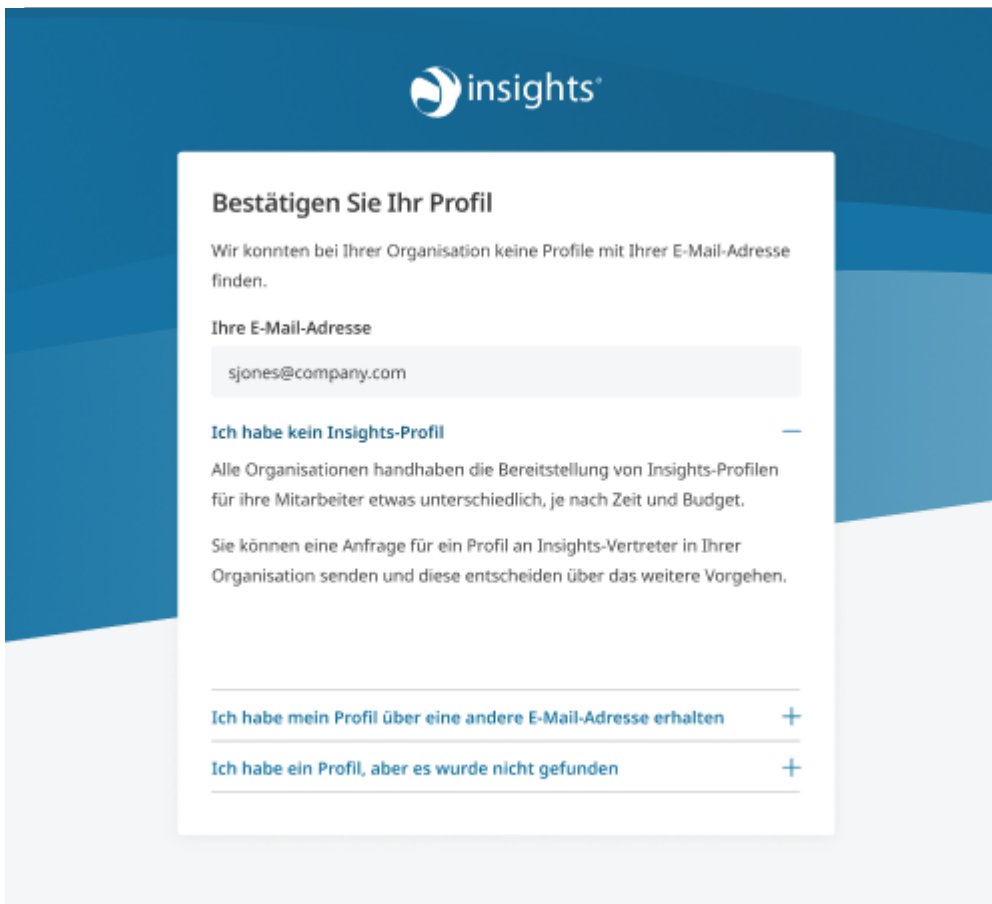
insights®

Bestätigen Sie Ihr Profil

Wir konnten bei Ihrer Organisation keine Profile mit Ihrer E-Mail-Adresse finden.

Ihre E-Mail-Adresse

sjones@company.com

Ich habe kein Insights-Profil —

Alle Organisationen handhaben die Bereitstellung von Insights-Profilen für ihre Mitarbeiter etwas unterschiedlich, je nach Zeit und Budget.

Sie können eine Anfrage für ein Profil an Insights-Vertreter in Ihrer Organisation senden und diese entscheiden über das weitere Vorgehen.

Ich habe mein Profil über eine andere E-Mail-Adresse erhalten +

Ich habe ein Profil, aber es wurde nicht gefunden +